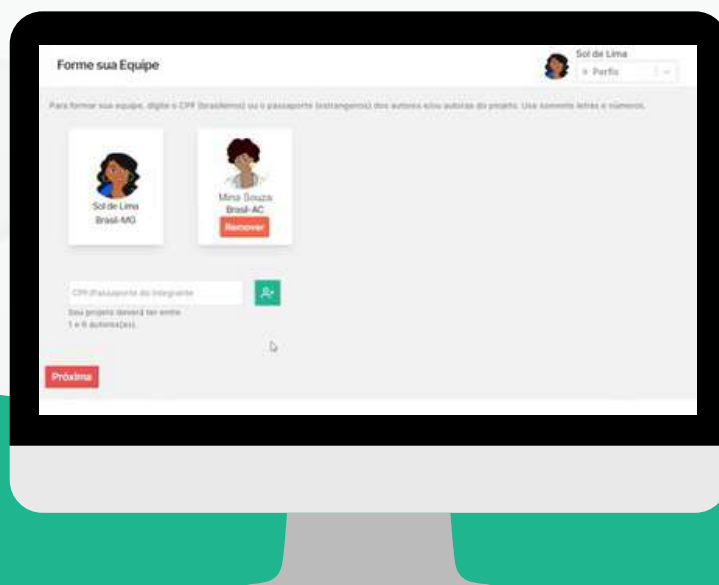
Forme sua Equipe

Sol de Lima
Perfis

Para formar sua equipe, digite o CPF (brasileiros) ou o passaporte (estrangeiros) dos autores e/ou autoras do projeto. Use somente letras e números.

Sol de Lima
Brasil-MG

Mina Souza
Brasil-AC
Remover

CPF/Passaporte do integrante

Seu projeto deverá ter entre 1 e 6 autores(as).

Próxima